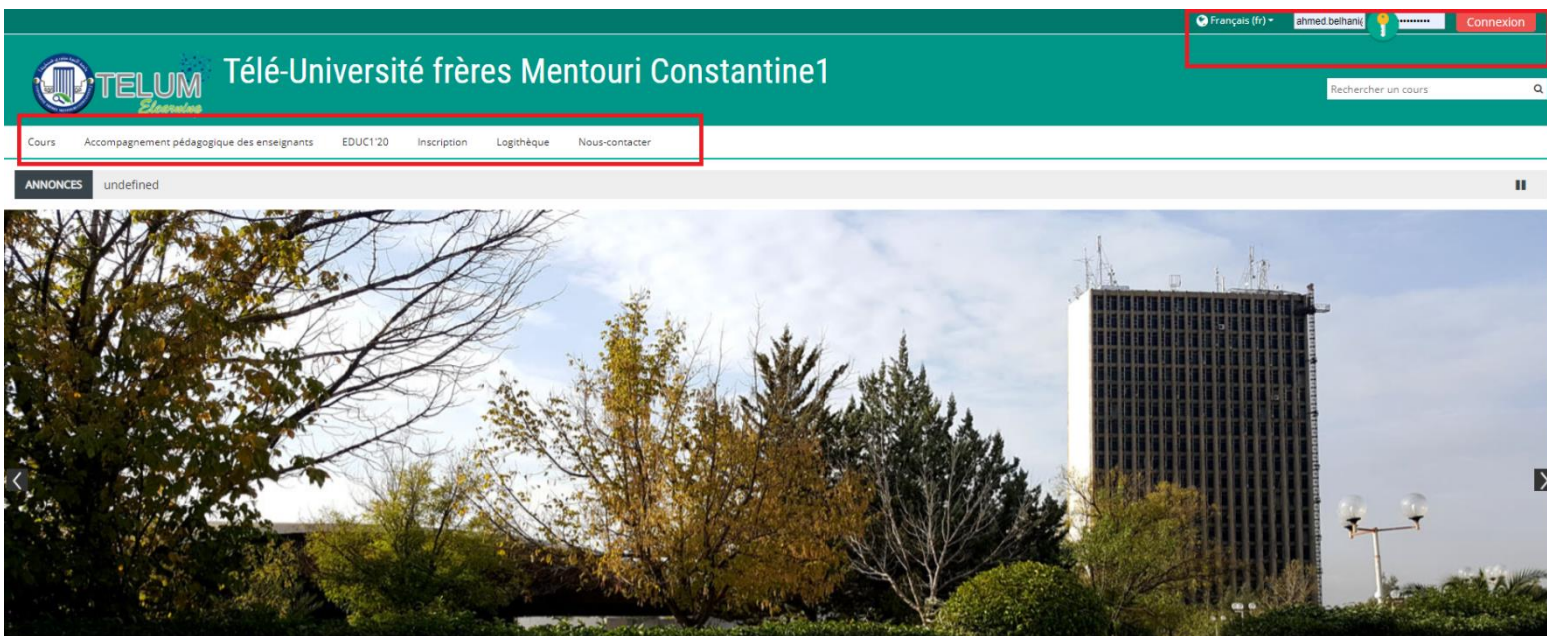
Français (fr) ahmed.belhani ••••••••• Connexion

TELUM Elearning

Télé-Université frères Mentouri Constantine1

Rechercher un cours

Cours Accompagnement pédagogique des enseignants EDUC1'20 Inscription Logithèque Nous-contacter

ANNONCES undefined